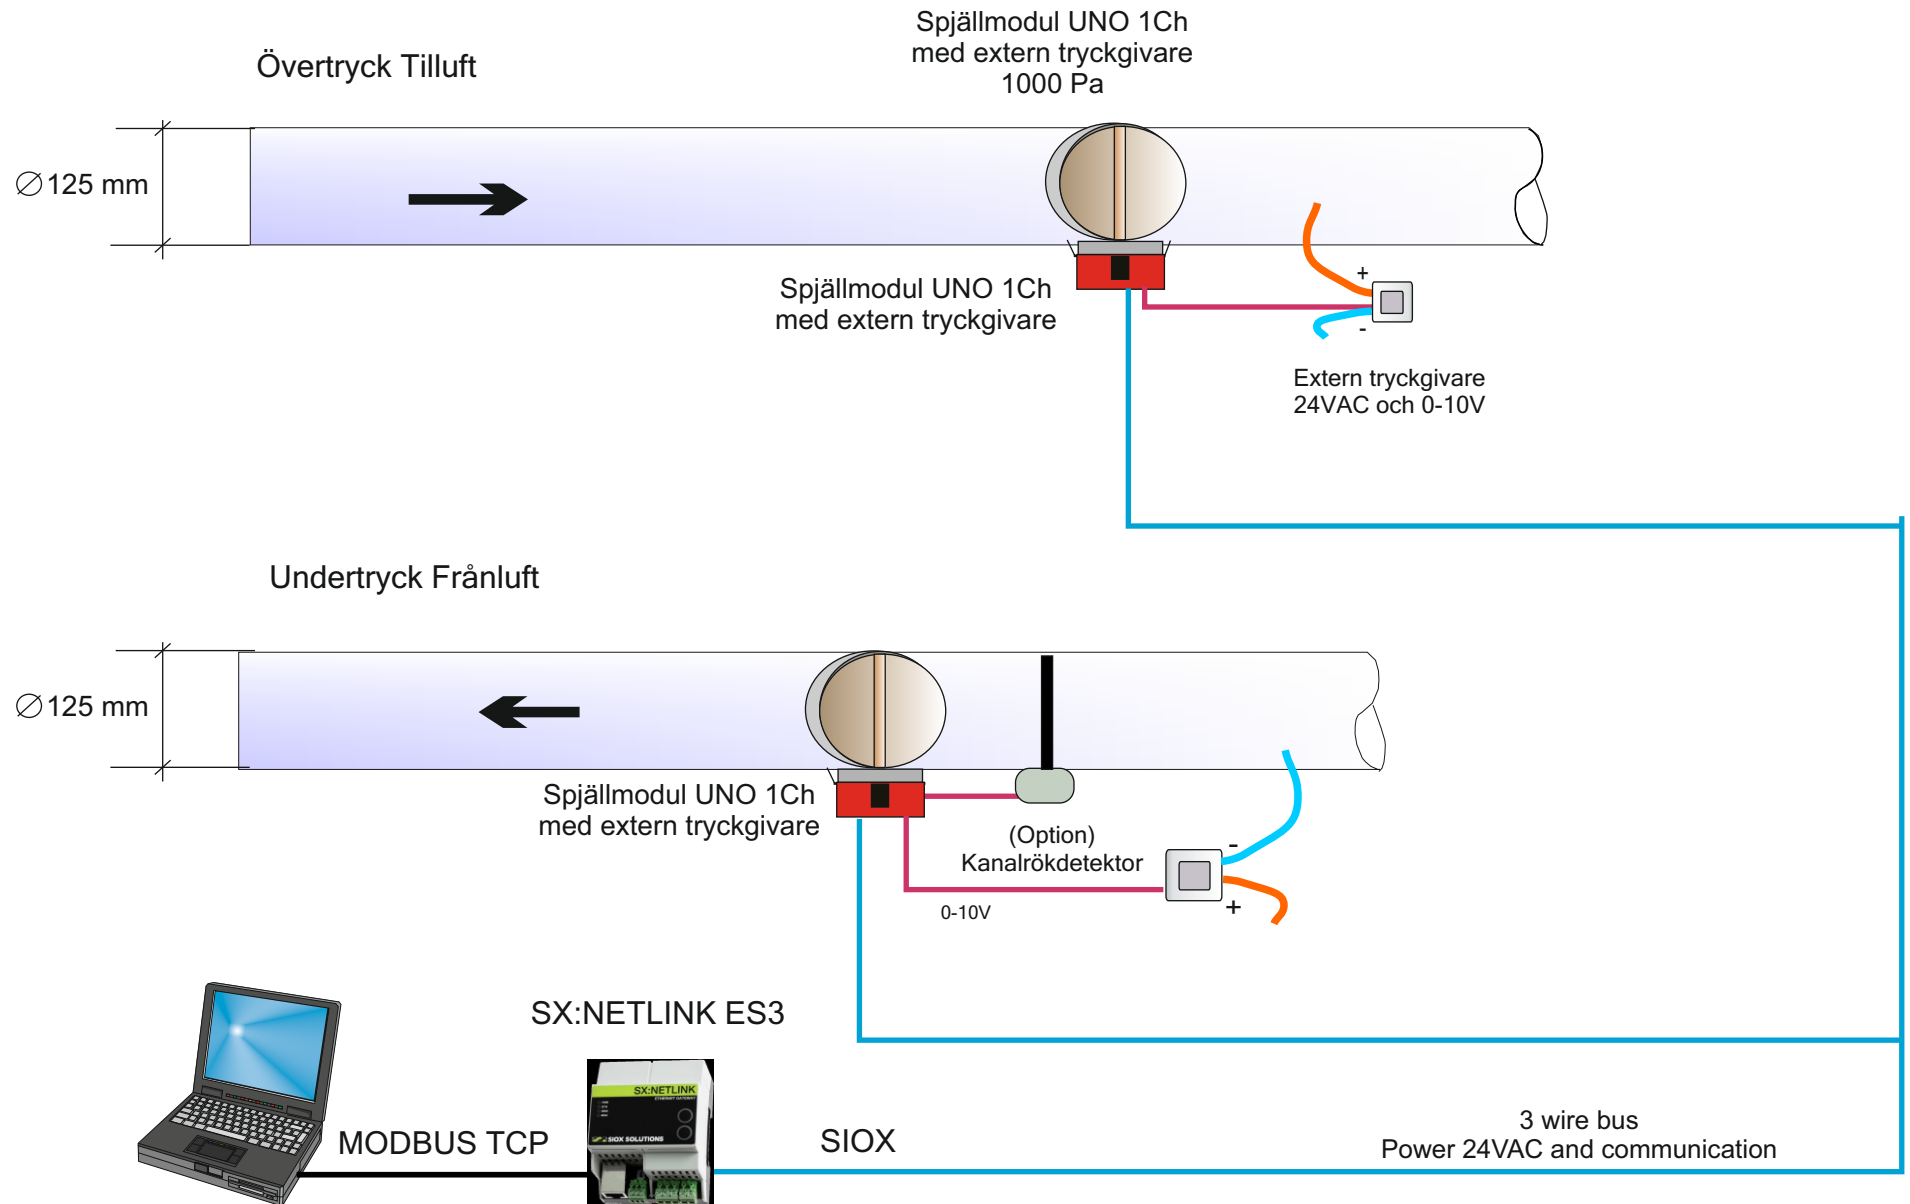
Övertryck Tilluft

Spjällmodul UNO 1Ch
med extern tryckgivare
1000 Pa

∅125 mm

Spjällmodul UNO 1Ch
med extern tryckgivare

+

-

Extern tryckgivare
24VAC och 0-10V

Undertryck Frånluft

∅125 mm

Spjällmodul UNO 1Ch
med extern tryckgivare

(Option)
Kanalrökdetektor

-

+

0-10V

SX:NETLINK ES3

SX:NETLINK

SIOX SOLUTIONS

MODBUS TCP

SIOX

3 wire bus
Power 24VAC and communication